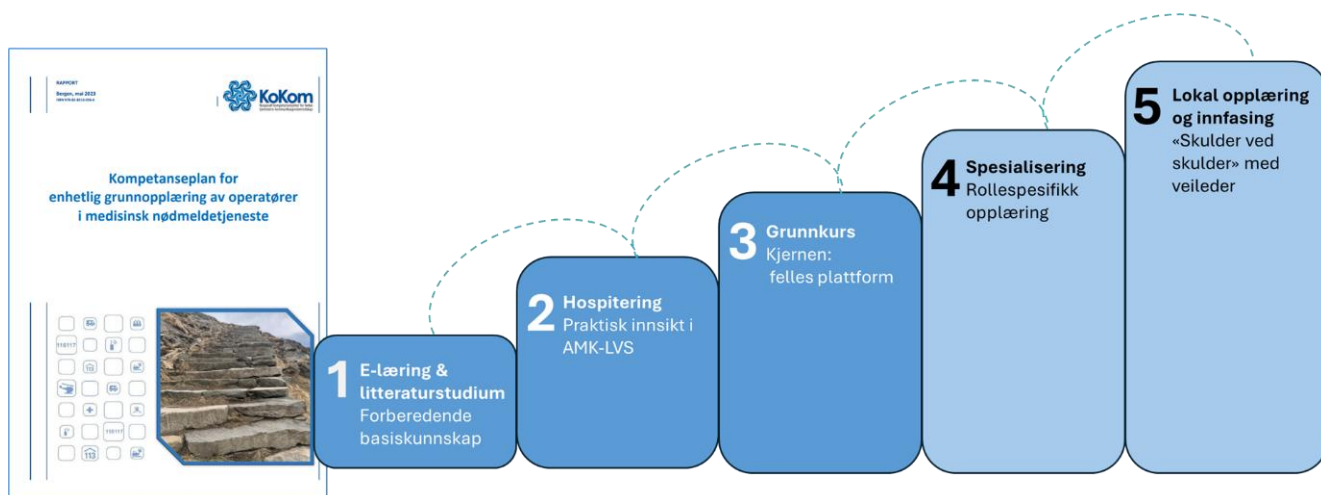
RAPPORT

Bergen, mai 2025

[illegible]

KoKom

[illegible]

Kompetanseplan for enhetlig grunnopplæring av operatører i medisinsk nødmeldetjeneste

113
113
113

1 E-læring & litteraturstudium
Forberedende basiskunnskap

2 Hospitering
Praktisk innsikt i AMK-LVS

3 Grunnkurs
Kjernen: felles plattform

4 Spesialisering
Rollespesifikk opplæring

5 Lokal opplæring og innfasing
«Skulder ved skulder» med veileder